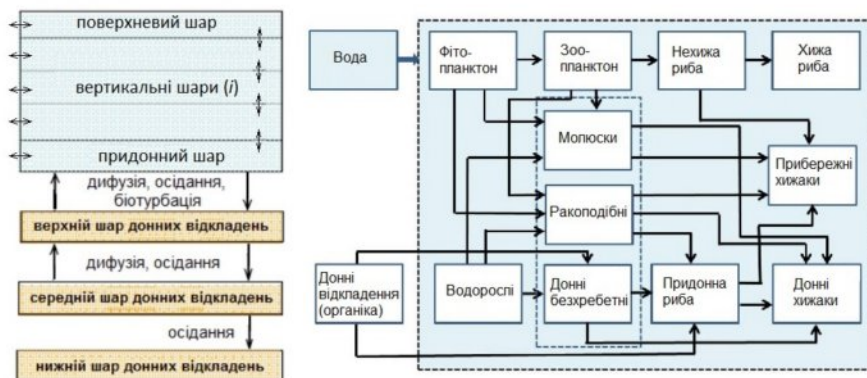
поверхневий шар

вертикальні шари ($i$)

придонний шар

дифузія, осідання, біотурбація

верхній шар донних відкладень

дифузія, осідання

середній шар донних відкладень

осідання

нижній шар донних відкладень

Вода

Фіто-планктон

Зоо-планктон

Нехижа риба

Хижа риба

Молюски

Прибережні хижаки

Ракоподібні

Донні відкладення (органіка)

Водорослі

Донні безхребетні

Придонна риба

Донні хижаки